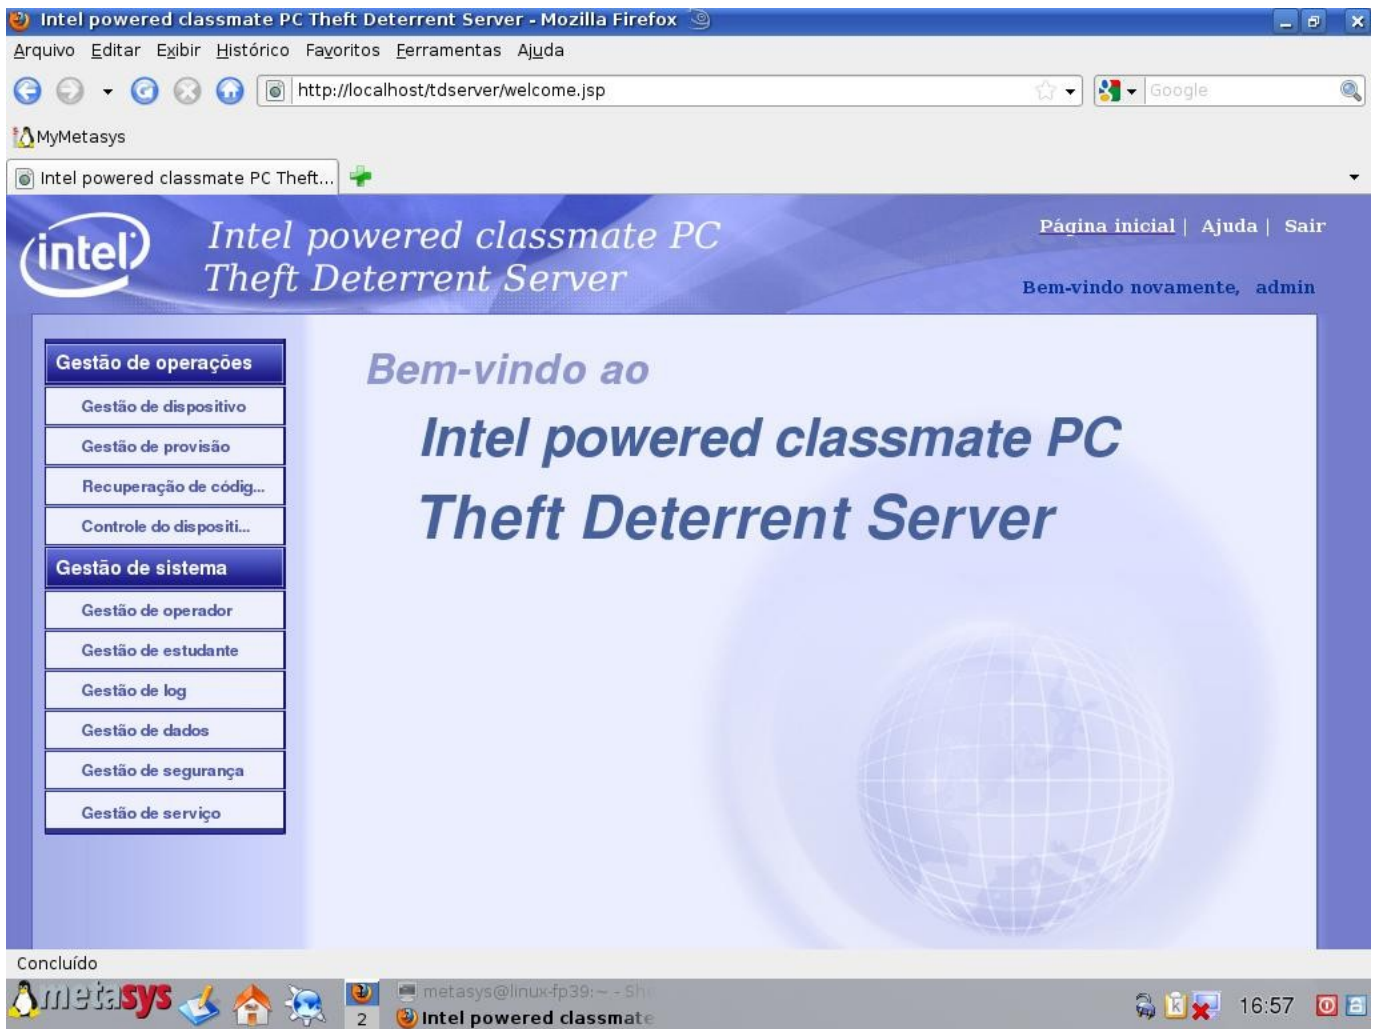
Intel powered classmate PC Theft Deterrent Server - Mozilla Firefox

Arquivo Editar Exibir Histórico Favoritos Ferramentas Ajuda

http://localhost/tdserver/welcome.jsp

Google

MyMetasys

Intel powered classmate PC Theft...

intel

Intel powered classmate PC
Theft Deterrent Server

Página inicial | Ajuda | Sair

Bem-vindo novamente, admin

Gestão de operações
Gestão de dispositivo
Gestão de provisão
Recuperação de códig...
Controle do dispositi...
Gestão de sistema
Gestão de operador
Gestão de estudante
Gestão de log
Gestão de dados
Gestão de segurança
Gestão de serviço

Bem-vindo ao

Intel powered classmate PC

Theft Deterrent Server

Concluído

metasys

2

metasys@linux-fp39:~ - Sh

Intel powered classmate

16:57